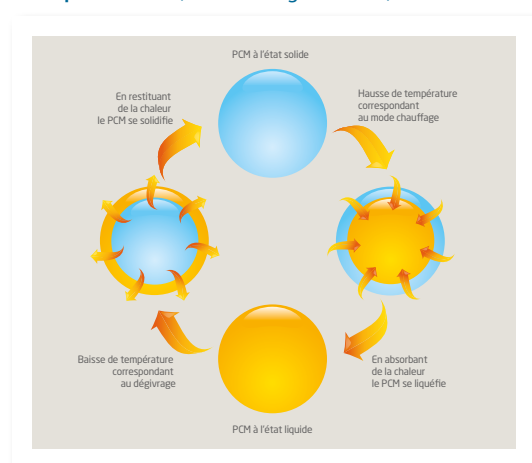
PCM à l'état solide

Hausse de température correspondant au mode chauffage

En absorbant de la chaleur le PCM se liquéfie

PCM à l'état liquide

Baisse de température correspondant au dégivrage

En restituant de la chaleur le PCM se solidifie